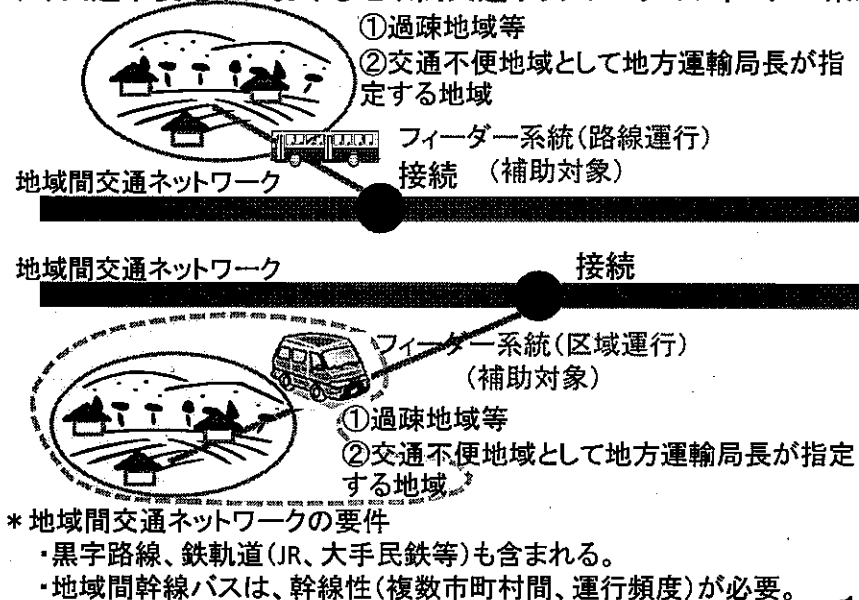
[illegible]

①過疎地域等
②交通不便地域として地方運輸局長が指定する地域

フィーダー系統（路線運行）
接続　（補助対象）

地域間交通ネットワーク

地域間交通ネットワーク

接続

フィーダー系統（区域運行）
（補助対象）

①過疎地域等
②交通不便地域として地方運輸局長が指定する地域

＊地域間交通ネットワークの要件
・黒字路線、鉄軌道（JR、大手民鉄等）も含まれる。
・地域間幹線バスは、幹線性（複数市町村間、運行頻度）が必要。